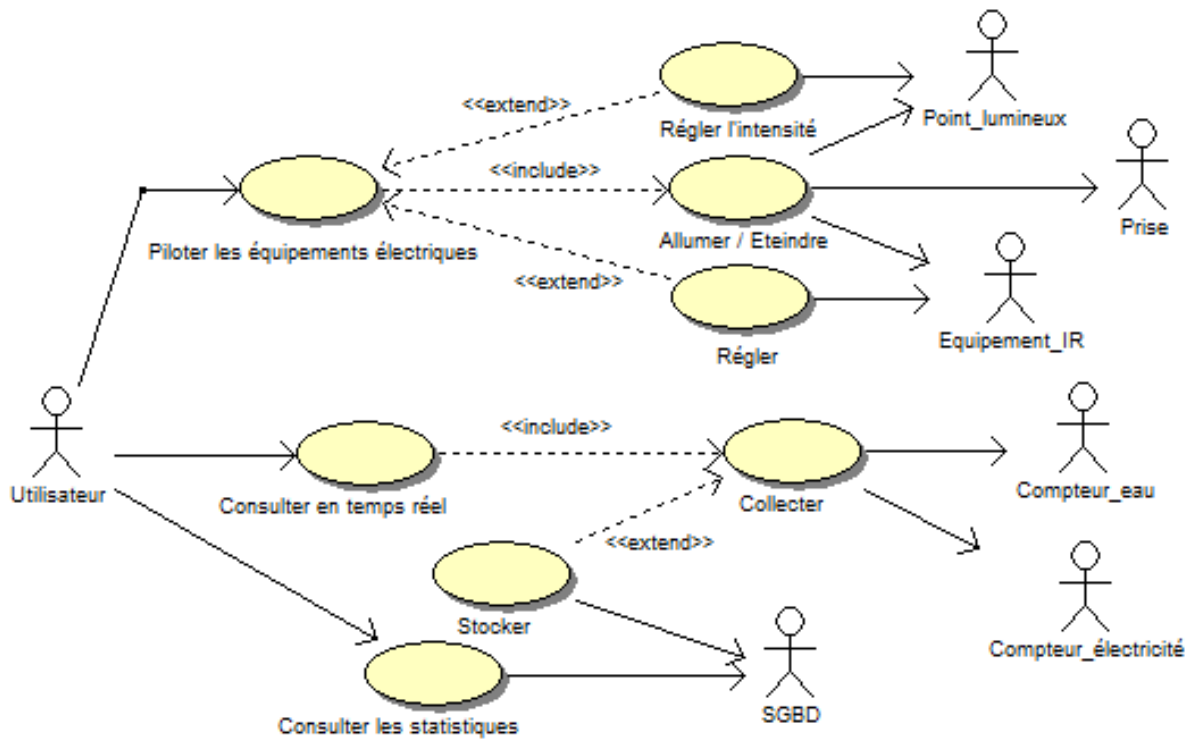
<<extend>>
Régler l'intensité
Point_lumineux
<<include>>
Piloter les équipements électriques
Allumer / Eteindre
Prise
<<extend>>
Equipement_IR
Régler
Utilisateur
<<include>>
Consulter en temps réel
Collecter
Compteur_eau
<<extend>>
Stocker
Compteur_électricité
Consulter les statistiques
SGBD